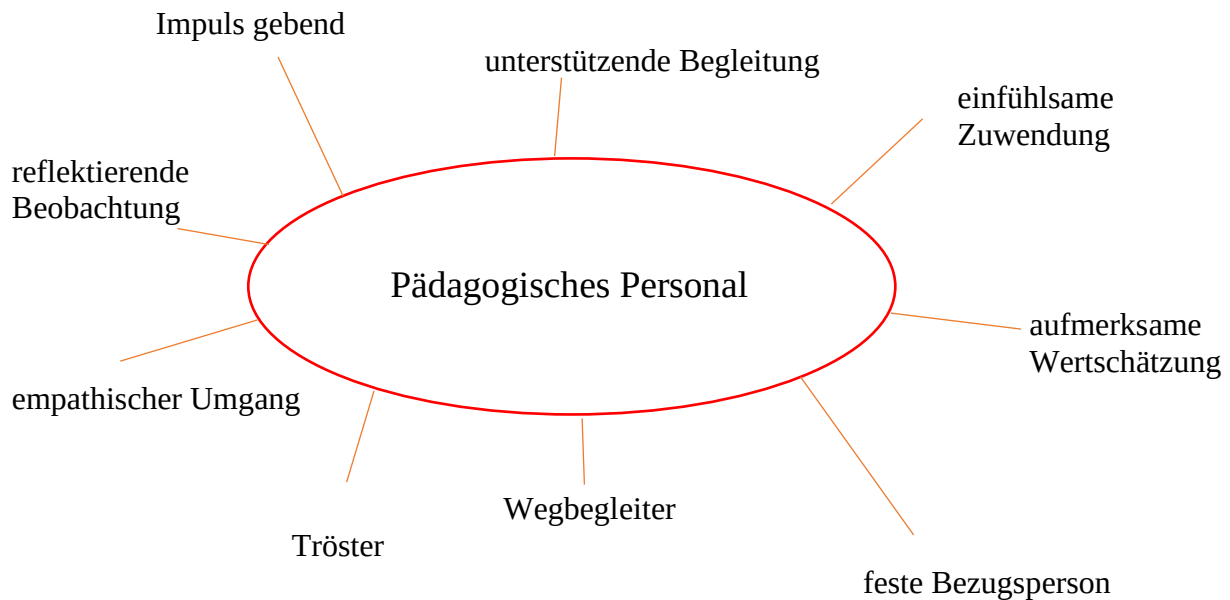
Impuls gebend

unterstützende Begleitung

einfühlsame Zuwendung

reflektierende Beobachtung

Pädagogisches Personal

aufmerksame Wertschätzung

empathischer Umgang

Wegbegleiter

Tröster

feste Bezugsperson